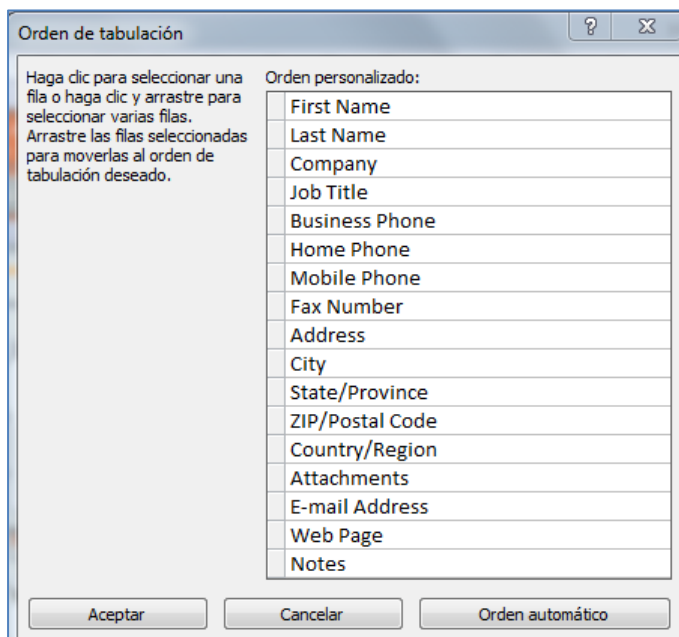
Orden de tabulación

?

Haga clic para seleccionar una fila o haga clic y arrastre para seleccionar varias filas. Arrastre las filas seleccionadas para moverlas al orden de tabulación deseado.

Orden personalizado:

First Name
Last Name
Company
Job Title
Business Phone
Home Phone
Mobile Phone
Fax Number
Address
City
State/Province
ZIP/Postal Code
Country/Region
Attachments
E-mail Address
Web Page
Notes

Aceptar
Cancelar
Orden automático